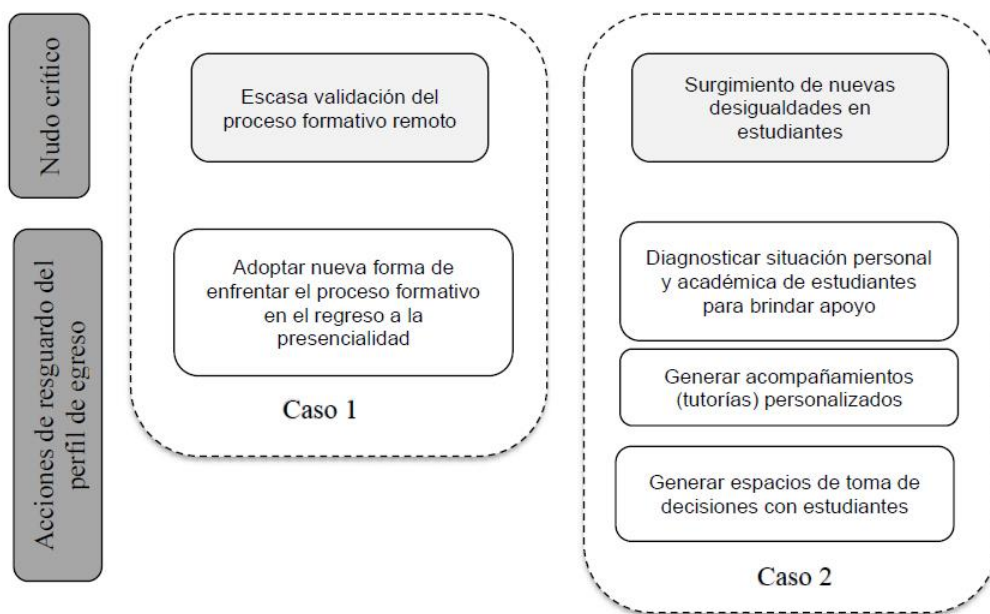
Nudo crítico

Acciones de resguardo del perfil de egreso

Escasa validación del proceso formativo remoto

Adoptar nueva forma de enfrentar el proceso formativo en el regreso a la presencialidad

Caso 1

Surgimiento de nuevas desigualdades en estudiantes

Diagnosticar situación personal y académica de estudiantes para brindar apoyo

Generar acompañamientos (tutorías) personalizados

Generar espacios de toma de decisiones con estudiantes

Caso 2